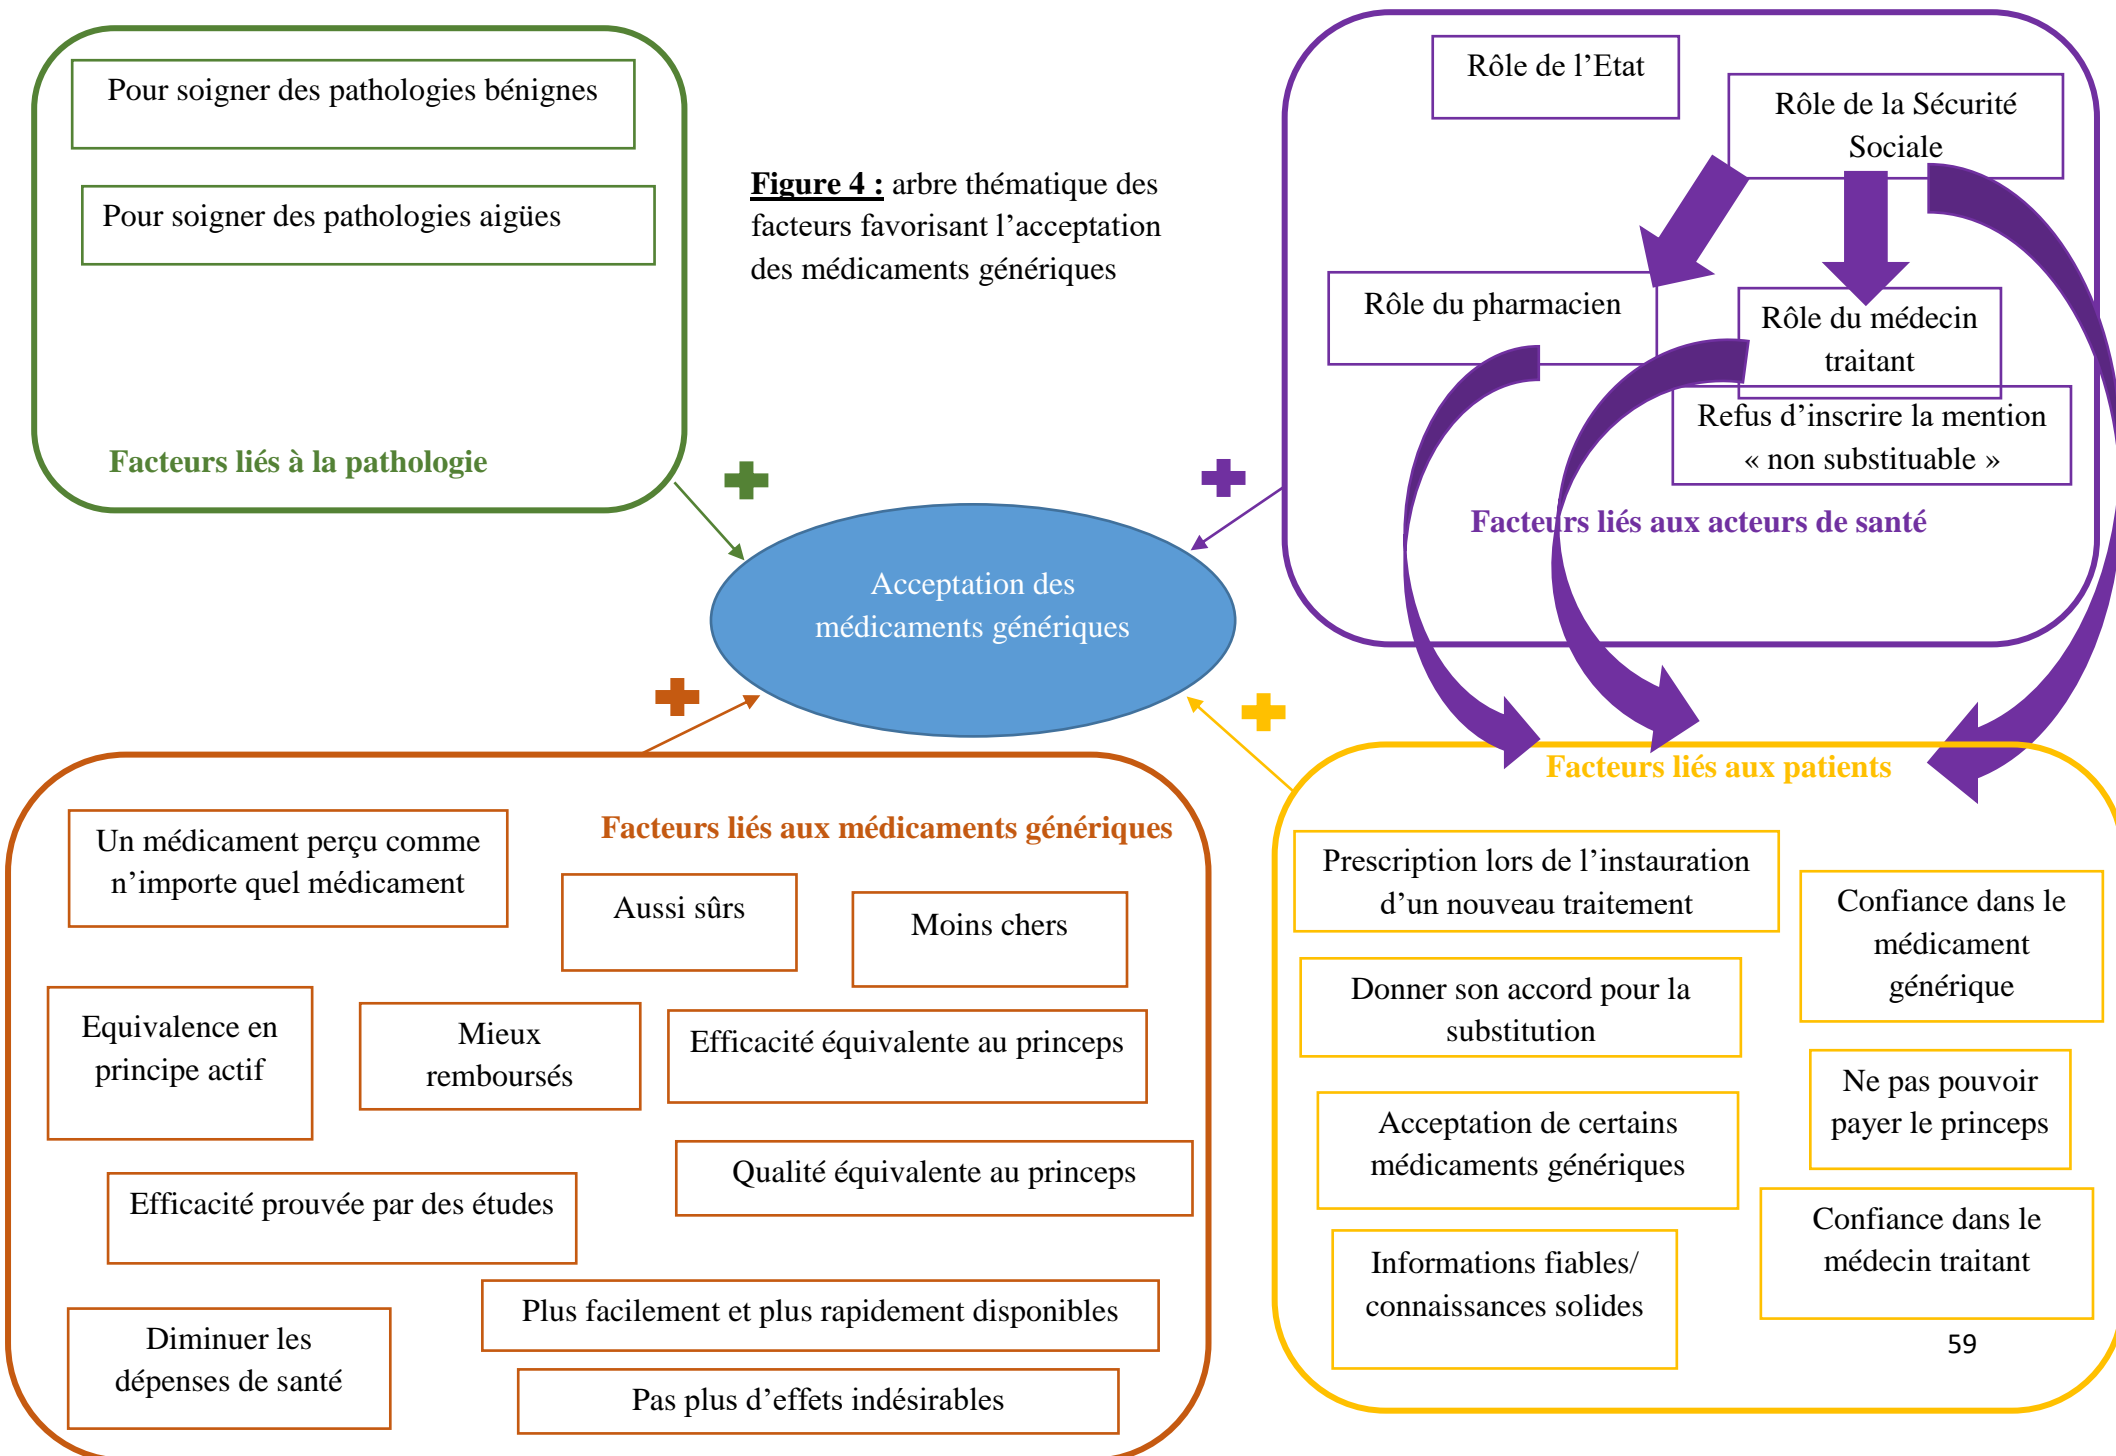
Pour soigner des pathologies bénignes

Pour soigner des pathologies aigües

Facteurs liés à la pathologie

**Figure 4 :** arbre thématique des facteurs favorisant l'acceptation des médicaments génériques

Rôle de l'Etat

Rôle de la Sécurité Sociale

Rôle du pharmacien

Rôle du médecin traitant

Refus d'inscrire la mention « non substituable »

Facteurs liés aux acteurs de santé

Acceptation des médicaments génériques

Facteurs liés aux patients

Facteurs liés aux médicaments génériques

Un médicament perçu comme n'importe quel médicament

Aussi sûrs

Moins chers

Equivalence en principe actif

Mieux remboursés

Efficacité équivalente au princeps

Efficacité prouvée par des études

Qualité équivalente au princeps

Diminuer les dépenses de santé

Plus facilement et plus rapidement disponibles

Pas plus d'effets indésirables

Prescription lors de l'instauration d'un nouveau traitement

Confiance dans le médicament générique

Donner son accord pour la substitution

Ne pas pouvoir payer le princeps

Acceptation de certains médicaments génériques

Confiance dans le médecin traitant

Informations fiables/ connaissances solides

59